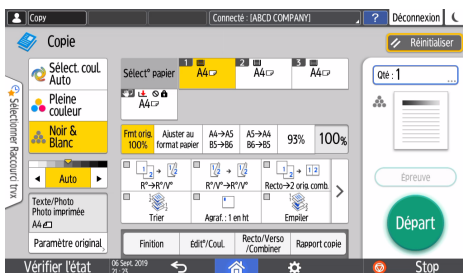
Copy
Connecté : [ABCD COMPANY]
?
Déconnexion
Copie
Réinitialiser
Sélect. coul. Auto
Pleine couleur
Noir & Blanc
Sélectionner Raccourci trxx
Sélect° papier
1 A4
2 A4
3 A4
A4
Qté : 1
Fmt orig. 100%
Ajuster au format papier
A4→A5 B5→B6
A5→A4 B6→B5
93%
100%
Auto
R°→R°/V°
R°/V°→R°/V°
Recto→2 orig. comb.
Texte/Photo Photo imprimée A4
Trier
Agraf. : 1 en ht
Empiler
Epreuve
Départ
Paramètre original
Finition
Edit°/Coul.
Recto/Verso /Combiner
Rapport copie
Vérifier l'état
06 Sept. 2019 21 : 25
Stop